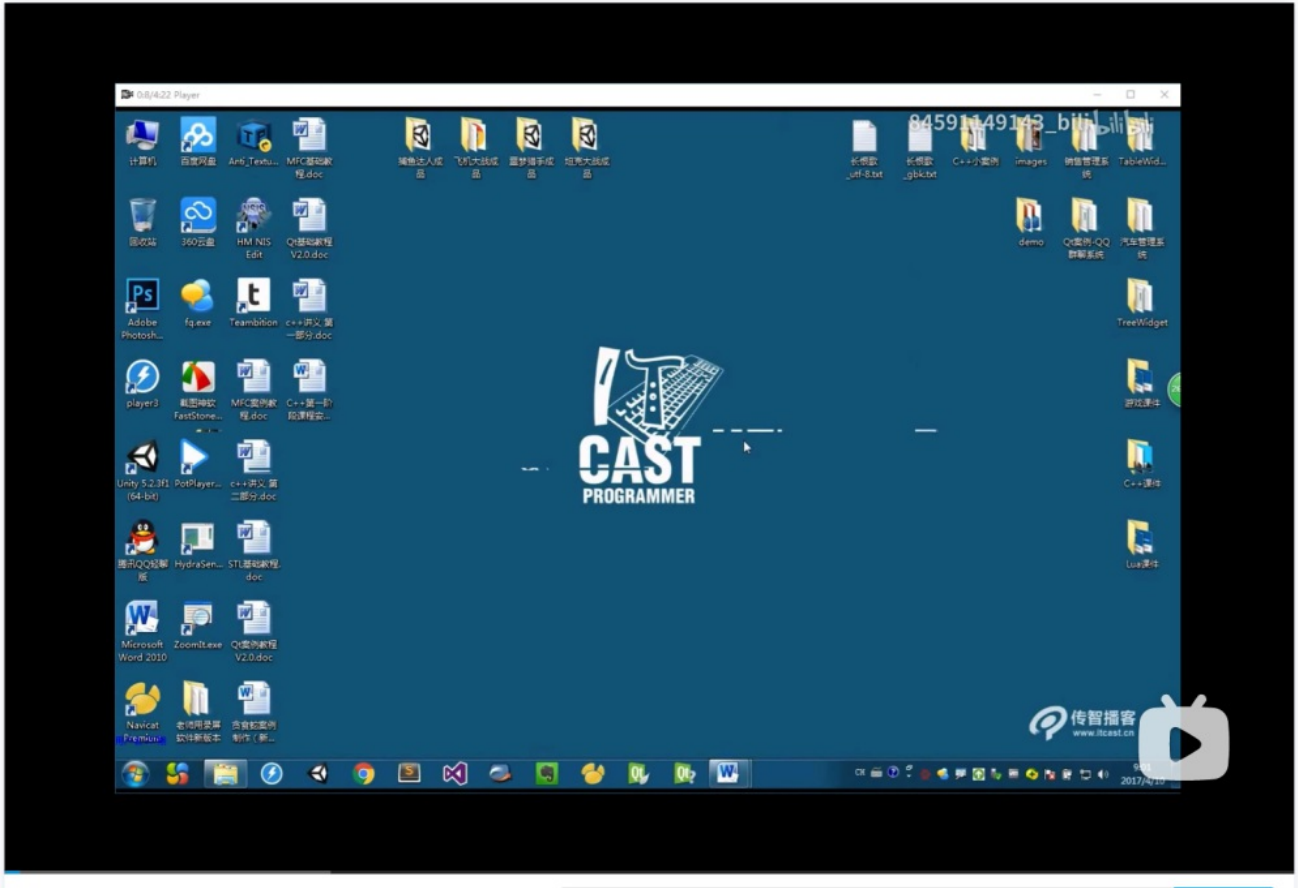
0:8/4:22 Player

845911491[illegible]_bili bilibili

计算机
百度网盘
Anti_Textu...
MFC基础教程.doc
捕鱼达人成品
飞机大战成品
噩梦猎手成品
坦克大战成品
长恨歌_utf-8.txt
长恨歌_gbk.txt
C++小案例
images
销售管理系统
TableWid...

回收站
360云盘
HM NIS Edit
Qt基础教程V2.0.doc
demo
Qt案例-QQ群聊系统
汽车管理系统

Adobe Photosh...
fq.exe
Teambition
c++讲义_第一部分.doc
TreeWidget

player3
截图神软 FastStone...
MFC案例教程.doc
C++第一阶段课程安...
游戏课件

Unity 5.2.3f1 (64-bit)
PotPlayer...
c++讲义_第二部分.doc
C++课件

腾讯QQ轻聊版
HydraSen...
STL基础教程.doc
Lua课件

Microsoft Word 2010
ZoomIt.exe
Qt案例教程V2.0.doc

Navicat Premium
老师用录屏软件新版本
贪食蛇案例制作（新...

CAST
PROGRAMMER

传智播客
www.itcast.cn

9:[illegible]
2017/4/1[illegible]